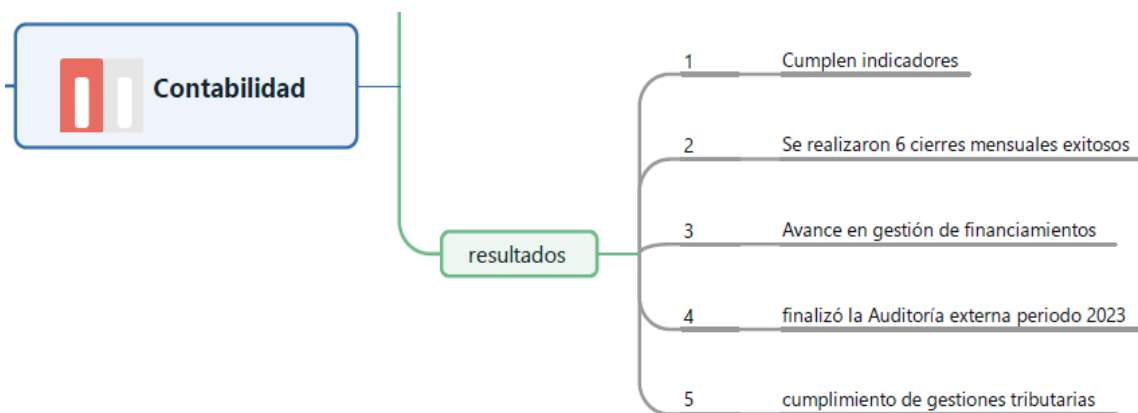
Contabilidad

resultados

1 Cumplen indicadores

2 Se realizaron 6 cierres mensuales exitosos

3 Avance en gestión de financiamientos

4 finalizó la Auditoría externa periodo 2023

5 cumplimiento de gestiones tributarias